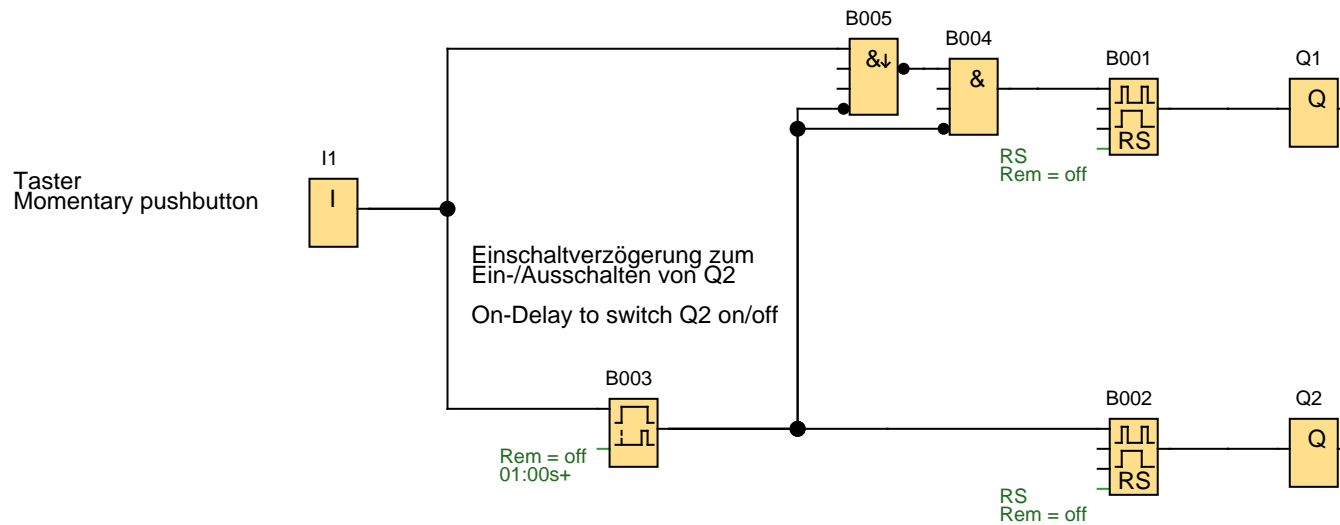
B005

&↓

B004

&

B001

RS

Q1

Q

Taster
Momentary pushbutton

I1

I

RS
Rem = off

Einschaltverzögerung zum Ein-/Ausschalten von Q2

On-Delay to switch Q2 on/off

B003

Rem = off
01:00s+

B002

RS

Q2

Q

RS
Rem = off